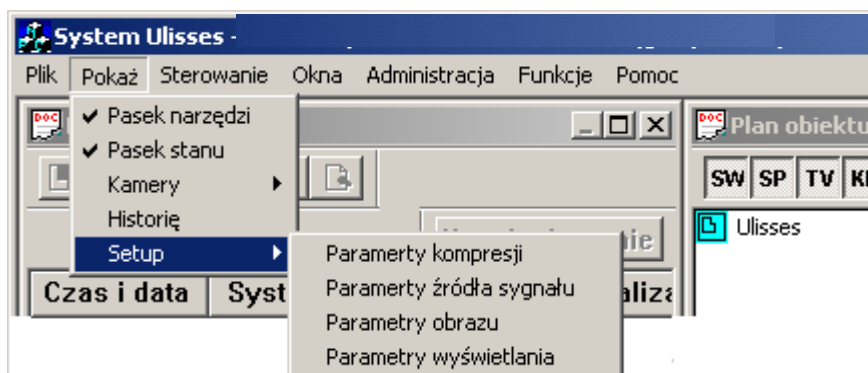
System Ulisses -

Plik Pokaż Sterowanie Okna Administracja Funkcje Pomoc

✔ Pasek narzędzi
✔ Pasek stanu
Kamery
Historię
Setup

Parametry kompresji
Parametry źródła sygnału
Parametry obrazu
Parametry wyświetlania

Plan obiektu

SW SP TV K

Ulisses

Czas i data Syst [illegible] aliza